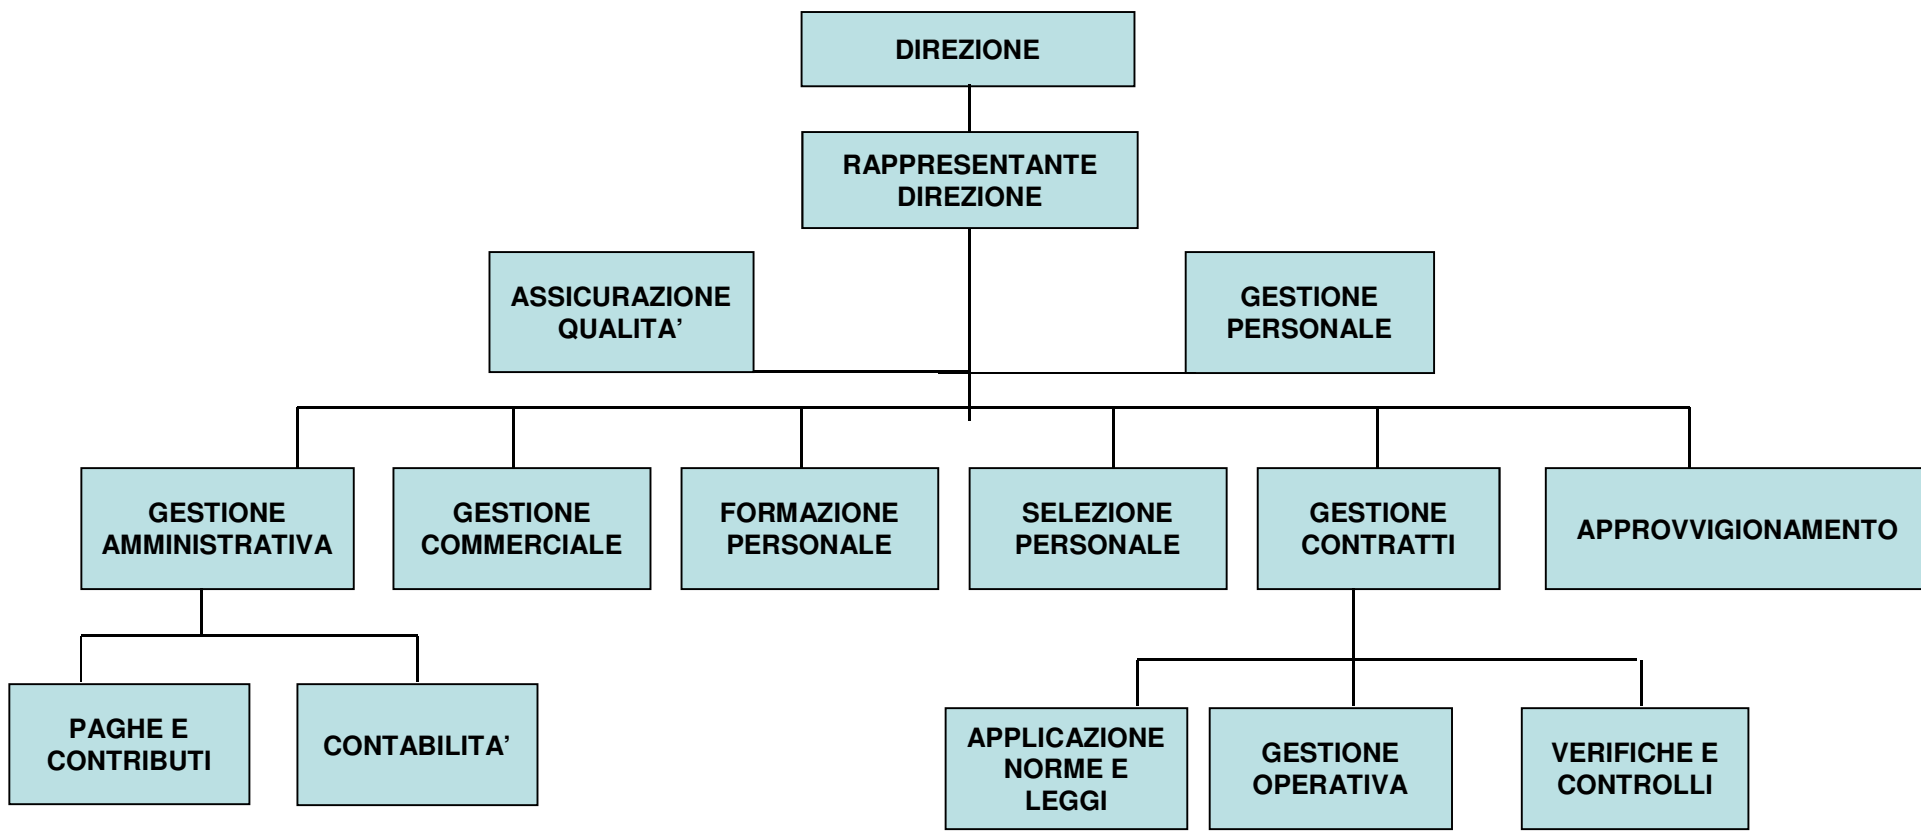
DIREZIONE

RAPPRESENTANTE DIREZIONE

ASSICURAZIONE QUALITA’

GESTIONE PERSONALE

GESTIONE AMMINISTRATIVA

GESTIONE COMMERCIALE

FORMAZIONE PERSONALE

SELEZIONE PERSONALE

GESTIONE CONTRATTI

APPROVVIGIONAMENTO

PAGHE E CONTRIBUTI

CONTABILITA’

APPLICAZIONE NORME E LEGGI

GESTIONE OPERATIVA

VERIFICHE E CONTROLLI